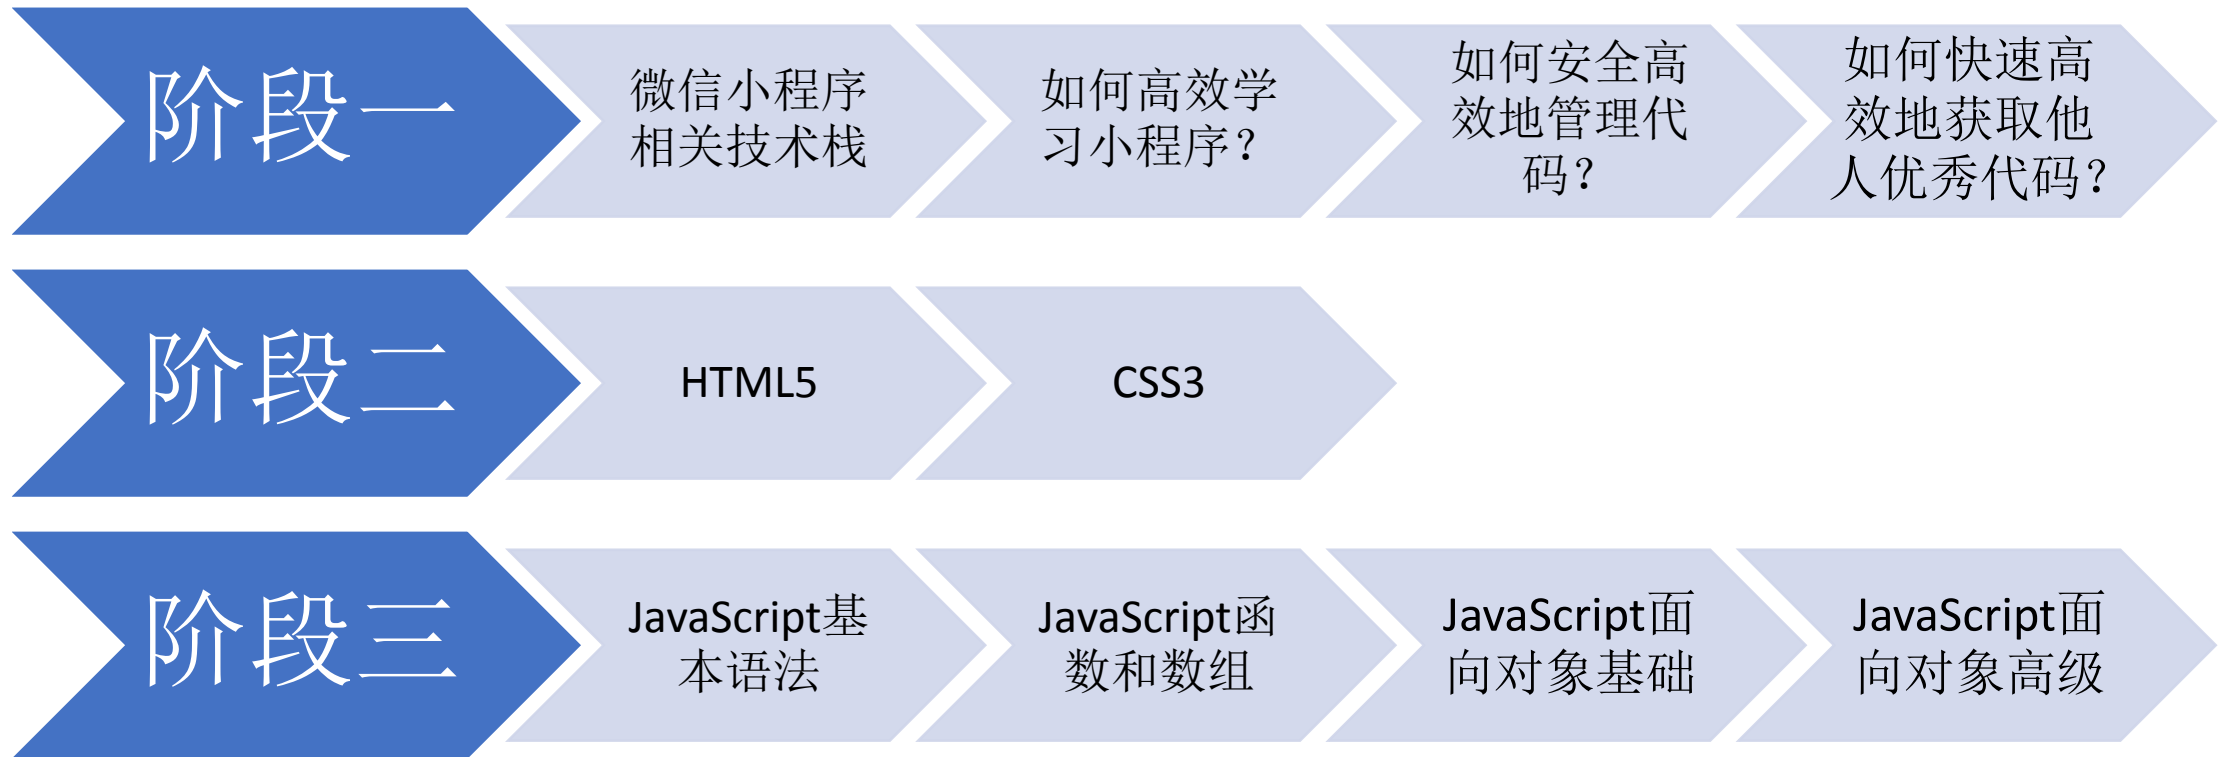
阶段一

微信小程序相关技术栈

如何高效学习小程序？

如何安全高效地管理代码？

如何快速高效地获取他人优秀代码？

阶段二

HTML5

CSS3

阶段三

JavaScript基本语法

JavaScript函数和数组

JavaScript面向对象基础

JavaScript面向对象高级